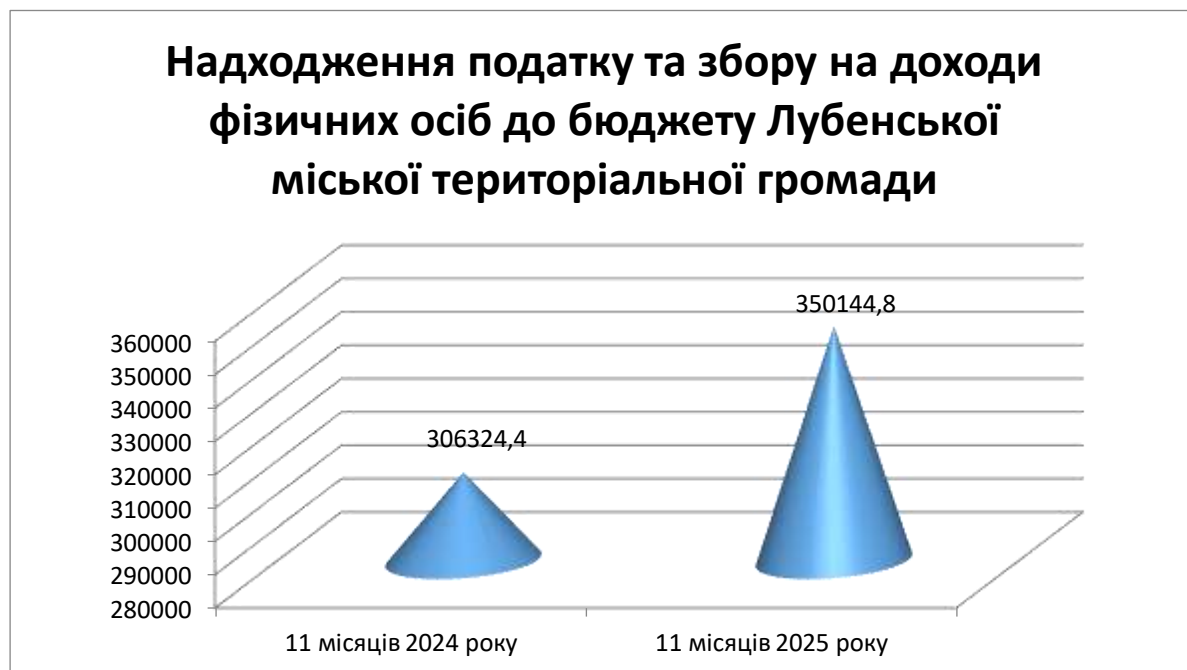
Надходження податку та збору на доходи фізичних осіб до бюджету Лубенської міської територіальної громади

360000
350000
340000
330000
320000
310000
300000
290000
280000

306324,4

350144,8

11 місяців 2024 року

11 місяців 2025 року